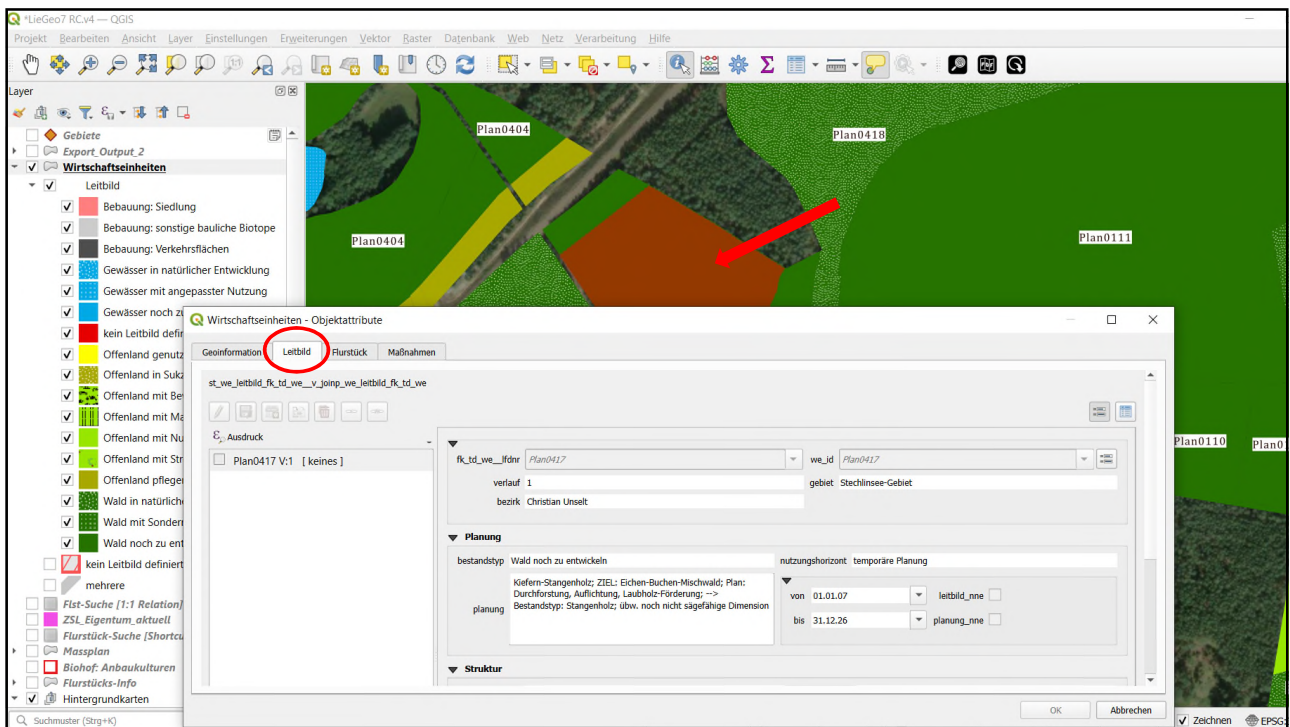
*LieGeo7 RC.v4 — QGIS

Projekt Bearbeiten Ansicht Layer Einstellungen Erweiterungen Vektor Raster Datenbank Web Netz Verarbeitung Hilfe

Layer

Gebiete
Export_Output_2
Wirtschaftseinheiten
Leitbild
Bebauung: Siedlung
Bebauung: sonstige bauliche Biotope
Bebauung: Verkehrsflächen
Gewässer in natürlicher Entwicklung
Gewässer mit angepasster Nutzung
Gewässer noch zu
kein Leitbild defir
Offenland genutz
Offenland in Suk
Offenland mit Be
Offenland mit Ma
Offenland mit Nu
Offenland mit Str
Offenland pfleger
Wald in natürlich
Wald mit Sonder
Wald noch zu ent
kein Leitbild definiert
mehrere
Flst-Suche [1:1 Relation]
ZSL_Eigentum_aktuell
Flurstück-Suche [Shortcu
Massplan
Biohof: Anbaukulturen
Flurstücks-Info
Hintergrundkarten

Suchmuster (Strg+K)

Plan0404
Plan0418
Plan0404
Plan0111
Plan0110
Plan0

Wirtschaftseinheiten - Objektattribute

Geoinformation | Leitbild | Flurstück | Maßnahmen

st_we_leitbild_fk_td_we__v_joinp_we_leitbild_fk_td_we

Ausdruck

Plan0417 V:1 [ keines ]

fk_td_we__lfdnr Plan0417
we_id Plan0417
verlauf 1
gebiet Stechlinsee-Gebiet
bezirk Christian Unselt

Planung

bestandstyp Wald noch zu entwickeln
nutzungshorizont temporäre Planung

planung Kiefern-Stangenholz; ZIEL: Eichen-Buchen-Mischwald; Plan: Durchforstung, Auflichtung, Laubholz-Förderung; --> Bestandstyp: Stangenholz; übw. noch nicht sägefähige Dimension

von 01.01.07
leitbild_nne
bis 31.12.26
planung_nne

Struktur

OK
Abbrechen

Zeichnen
EPSG: